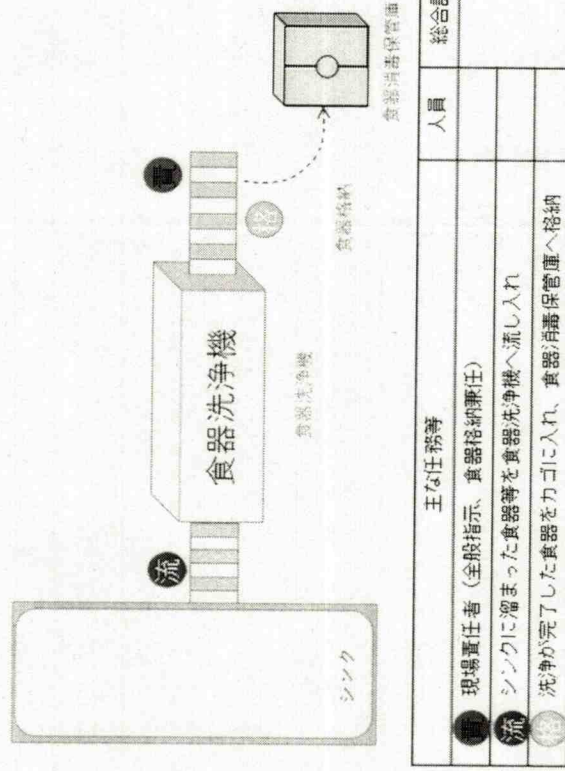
シンク

流

食器洗浄機

食器洗浄機

責

格

食器格納

食器消毒保管庫

| 主な任務等 | 人員 | 総合計 |
|---|---|---|
| 責 現場責任者（全般指示、食器格納兼任） | | |
| 流 シンクに溜まった食器等を食器洗浄機へ流し入れ | | |
| 格 洗浄が完了した食器をカゴに入れ、食器消毒保管庫へ格納 | | |